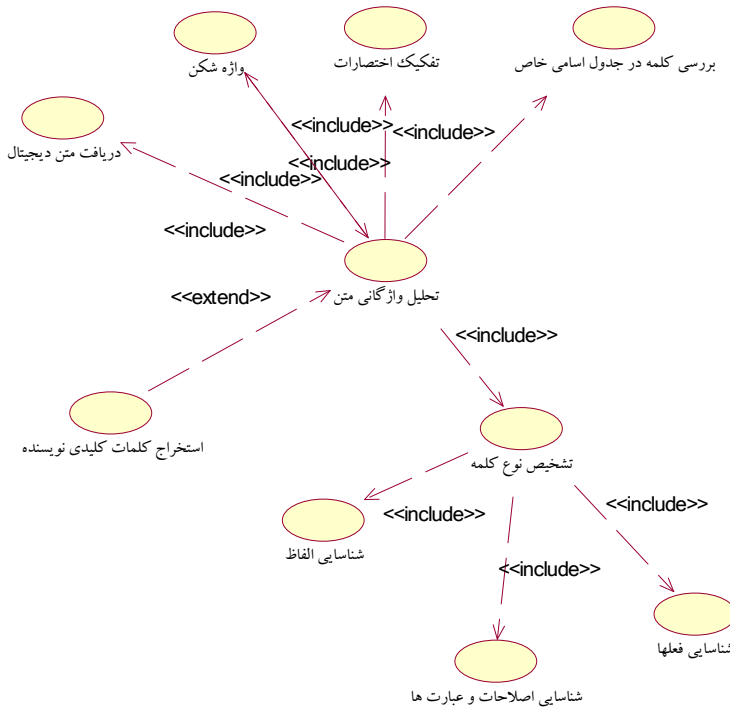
واژه شکن

تفکیک اختصارات

بررسی کلمه در جدول اسامی خاص

دریافت متن دیجیتال

<<include>>

<<include>>

<<include>>

<<include>>

<<include>>

تحلیل واژگانی متن

<<extend>>

<<include>>

استخراج کلمات کلیدی نویسنده

تشخیص نوع کلمه

<<include>>

<<include>>

شناسایی الفاظ

<<include>>

شناسایی فعلها

شناسایی اصلاحات و عبارت ها